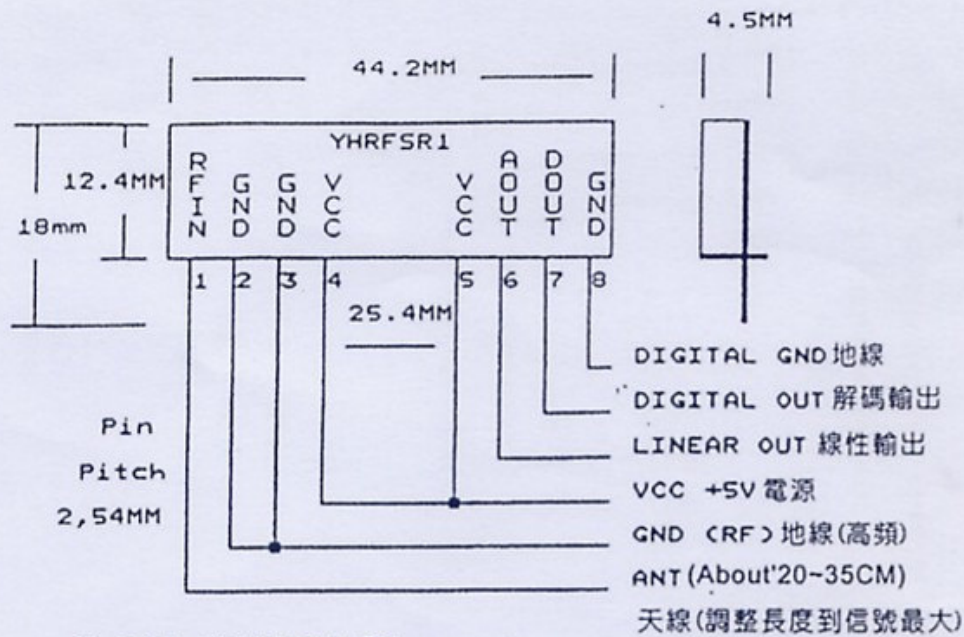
4.5MM

44.2MM

12.4MM

18mm

YHRFSR1

RFIN GND GND VCC VCC AOUT DOUT GND

1 2 3 4 5 6 7 8

25.4MM

Pin Pitch 2,54MM

DIGITAL GND 地線
DIGITAL OUT 解碼輸出
LINEAR OUT 線性輸出
VCC +5V 電源
GND (RF) 地線(高頻)
ANT (About'20~35CM)
天線(調整長度到信號最大)